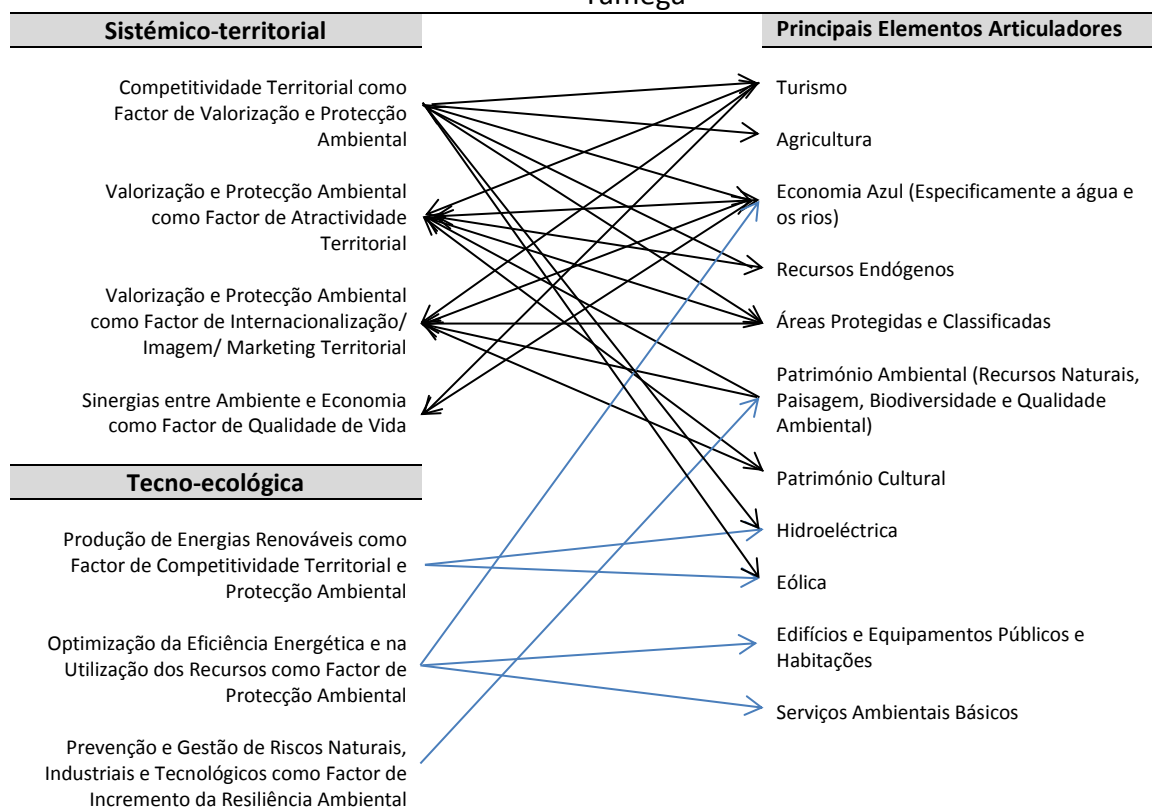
Tâmega

Sistémico-territorial

Competitividade Territorial como Factor de Valorização e Protecção Ambiental

Valorização e Protecção Ambiental como Factor de Atractividade Territorial

Valorização e Protecção Ambiental como Factor de Internacionalização/ Imagem/ Marketing Territorial

Sinergias entre Ambiente e Economia como Factor de Qualidade de Vida

Tecno-ecológica

Produção de Energias Renováveis como Factor de Competitividade Territorial e Protecção Ambiental

Optimização da Eficiência Energética e na Utilização dos Recursos como Factor de Protecção Ambiental

Prevenção e Gestão de Riscos Naturais, Industriais e Tecnológicos como Factor de Incremento da Resiliência Ambiental

Principais Elementos Articuladores

Turismo

Agricultura

Economia Azul (Especificamente a água e os rios)

Recursos Endógenos

Áreas Protegidas e Classificadas

Património Ambiental (Recursos Naturais, Paisagem, Biodiversidade e Qualidade Ambiental)

Património Cultural

Hidroeléctrica

Eólica

Edifícios e Equipamentos Públicos e Habitações

Serviços Ambientais Básicos